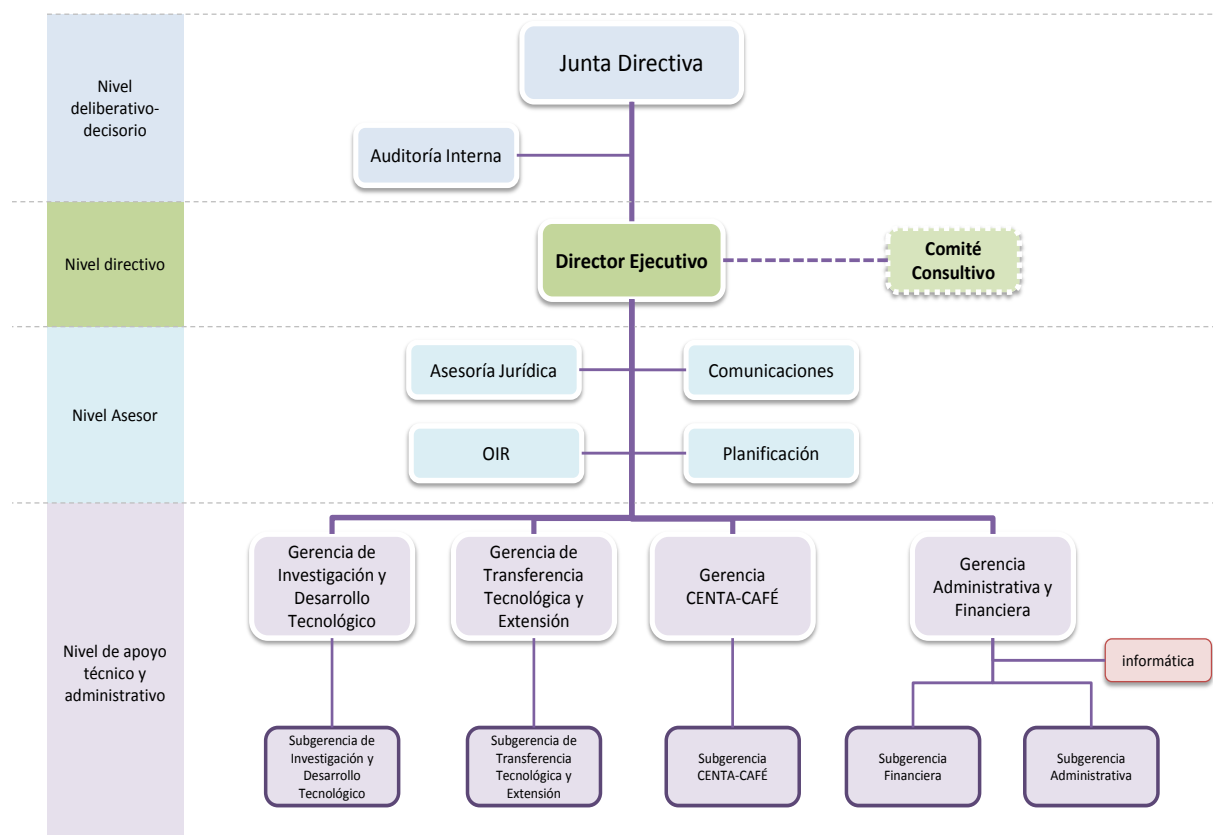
Nivel deliberativo-decisorio

Junta Directiva

Auditoría Interna

Nivel directivo

Director Ejecutivo

Comité Consultivo

Nivel Asesor

Asesoría Jurídica

Comunicaciones

OIR

Planificación

Nivel de apoyo técnico y administrativo

Gerencia de Investigación y Desarrollo Tecnológico

Gerencia de Transferencia Tecnológica y Extensión

Gerencia CENTA-CAFÉ

Gerencia Administrativa y Financiera

informática

Subgerencia de Investigación y Desarrollo Tecnológico

Subgerencia de Transferencia Tecnológica y Extensión

Subgerencia CENTA-CAFÉ

Subgerencia Financiera

Subgerencia Administrativa